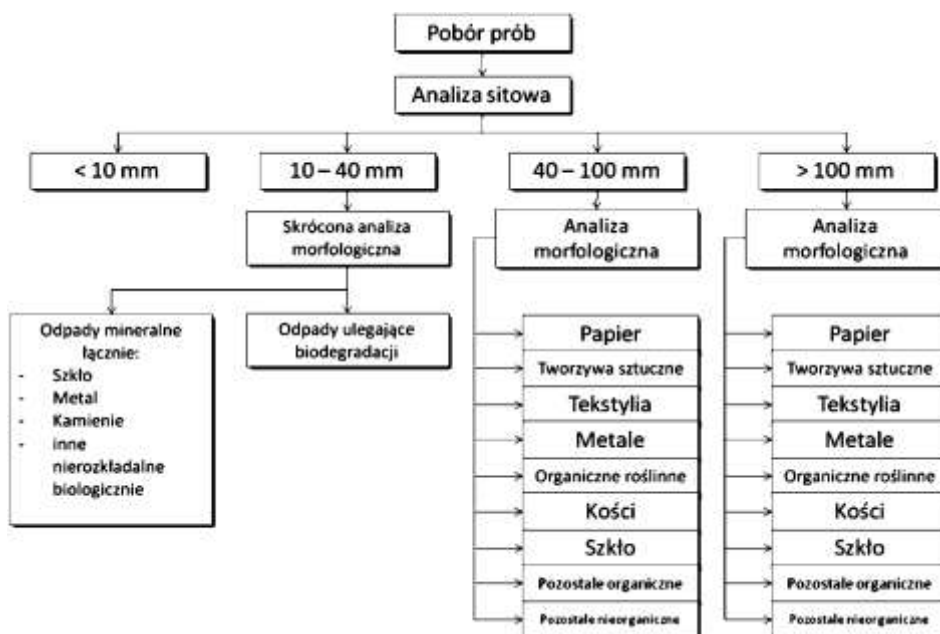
Pobór prób

Analiza sitowa

< 10 mm

10 – 40 mm

40 – 100 mm

> 100 mm

Skrócona analiza morfologiczna

Analiza morfologiczna

Analiza morfologiczna

Odpady mineralne łącznie:
- Szkło
- Metal
- Kamienie
- inne nierozkładalne biologicznie

Odpady ulegające biodegradacji

Papier
Tworzywa sztuczne
Tekstylia
Metale
Organiczne roślinne
Kości
Szkło
Pozostałe organiczne
Pozostałe nieorganiczne

Papier
Tworzywa sztuczne
Tekstylia
Metale
Organiczne roślinne
Kości
Szkło
Pozostałe organiczne
Pozostałe nieorganiczne